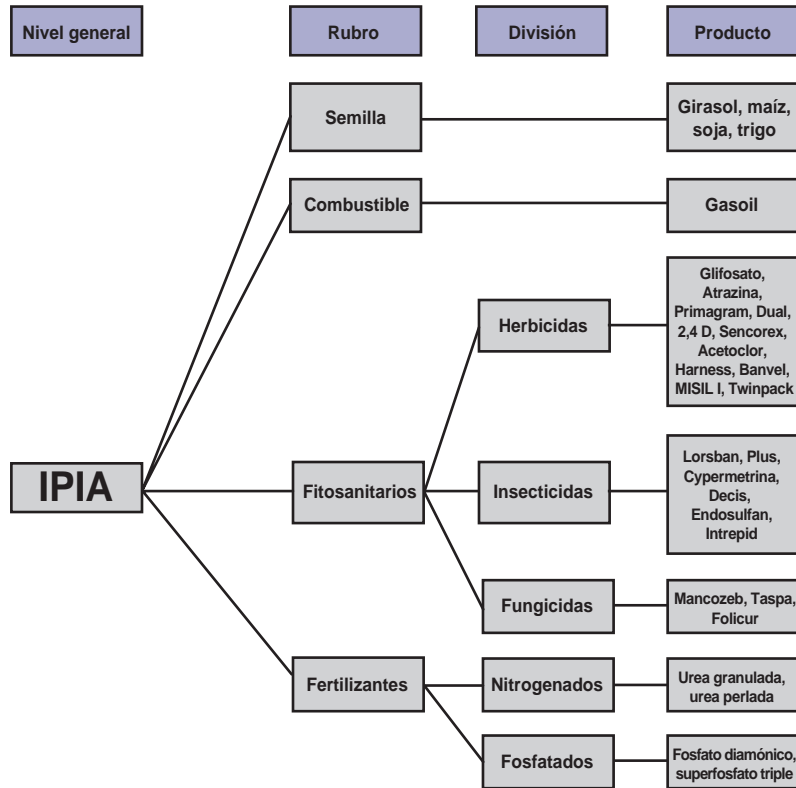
Nivel general

Rubro

División

Producto

Semilla

Girasol, maíz, soja, trigo

Combustible

Gasoil

Herbicidas

Glifosato, Atrazina, Primagram, Dual, 2,4 D, Sencorex, Acetoclor, Harness, Banvel, MISIL I, Twinpack

IPIA

Fitosanitarios

Insecticidas

Lorsban, Plus, Cypermetrina, Decis, Endosulfan, Intrepid

Fungicidas

Mancozeb, Taspa, Folicur

Fertilizantes

Nitrogenados

Urea granulada, urea perlada

Fosfatados

Fosfato diamónico, superfosfato triple